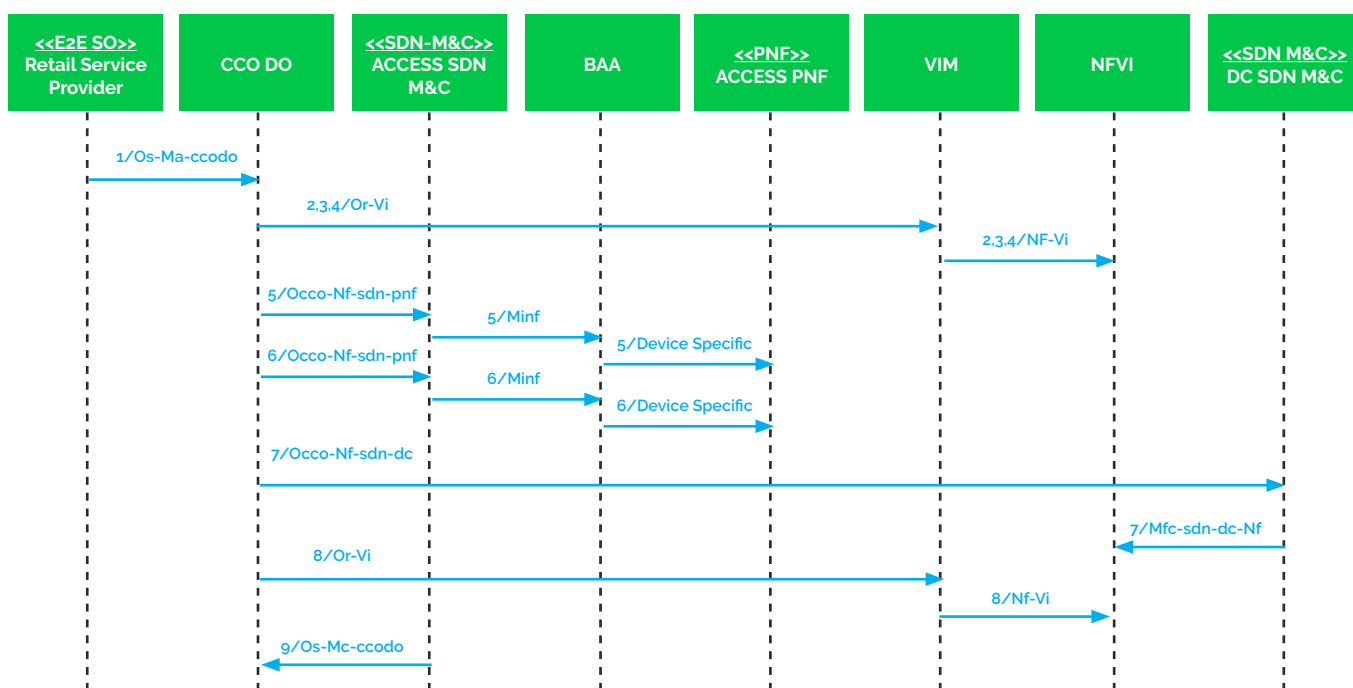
<<E2E SO>>
Retail Service Provider

CCO DO

<<SDN-M&C>>
ACCESS SDN M&C

BAA

<<PNF>>
ACCESS PNF

VIM

NFVI

<<SDN M&C>>
DC SDN M&C

1/Os-Ma-ccodo

2,3,4/Or-Vi

2,3,4/NF-Vi

5/Occo-Nf-sdn-pnf

5/Minf

5/Device Specific

6/Occo-Nf-sdn-pnf

6/Minf

6/Device Specific

7/Occo-Nf-sdn-dc

7/Mfc-sdn-dc-Nf

8/Or-Vi

8/Nf-Vi

9/Os-Mc-ccodo